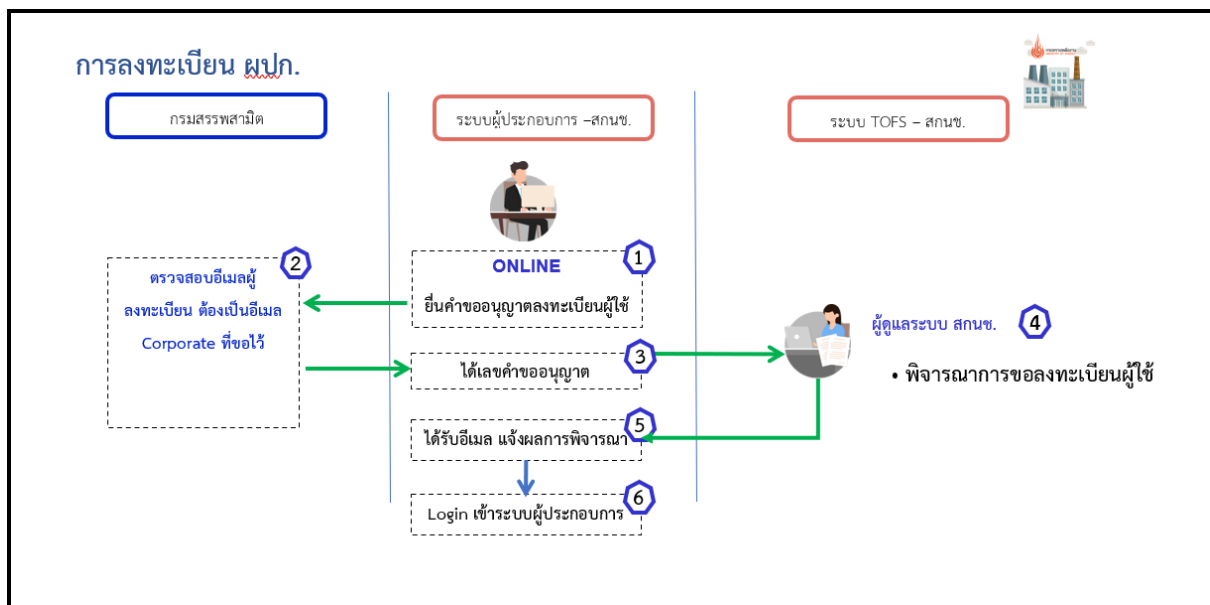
การลงทะเบียน ผปก.

กรมสรรพสามิต

ระบบผู้ประกอบการ –สกนช.

ระบบ TOFS – สกนช.

1
ONLINE
ยื่นคำขออนุญาตลงทะเบียนผู้ใช้

2
ตรวจสอบอีเมลผู้ลงทะเบียน ต้องเป็นอีเมล Corporate ที่ขอไว้

3
ได้เลขคำขออนุญาต

ผู้ดูแลระบบ สกนช.
4
• พิจารณาการขอลงทะเบียนผู้ใช้

5
ได้รับอีเมล แจ้งผลการพิจารณา

6
Login เข้าระบบผู้ประกอบการ